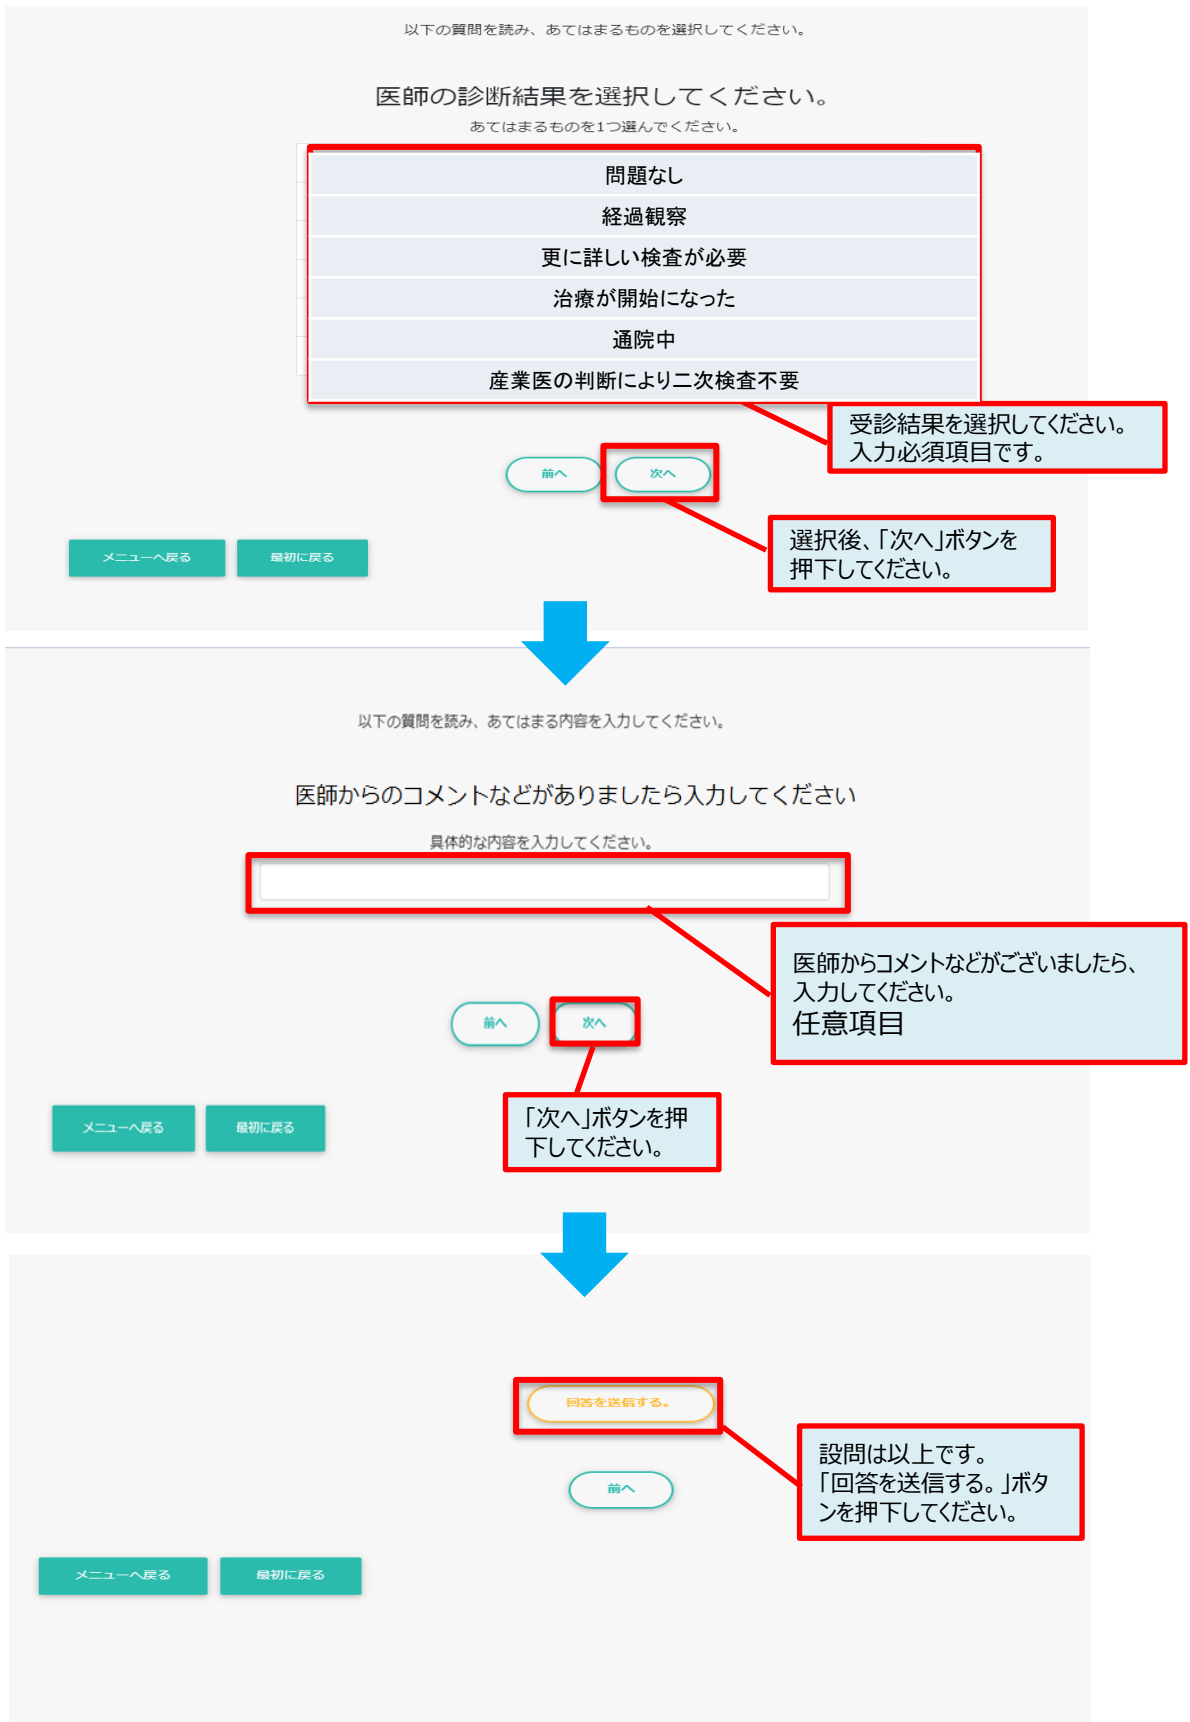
以下の質問を読み、あてはまるものを選択してください。

医師の診断結果を選択してください。

あてはまるものを1つ選んでください。

問題なし

経過観察

更に詳しい検査が必要

治療が開始になった

通院中

産業医の判断により二次検査不要

受診結果を選択してください。入力必須項目です。

前へ

次へ

選択後、「次へ」ボタンを押下してください。

メニューへ戻る

最初に戻る

以下の質問を読み、あてはまる内容を入力してください。

医師からのコメントなどがありましたら入力してください

具体的な内容を入力してください。

医師からコメントなどがございましたら、入力してください。
任意項目

前へ

次へ

「次へ」ボタンを押下してください。

メニューへ戻る

最初に戻る

回答を送信する。

設問は以上です。「回答を送信する。」ボタンを押下してください。

前へ

メニューへ戻る

最初に戻る